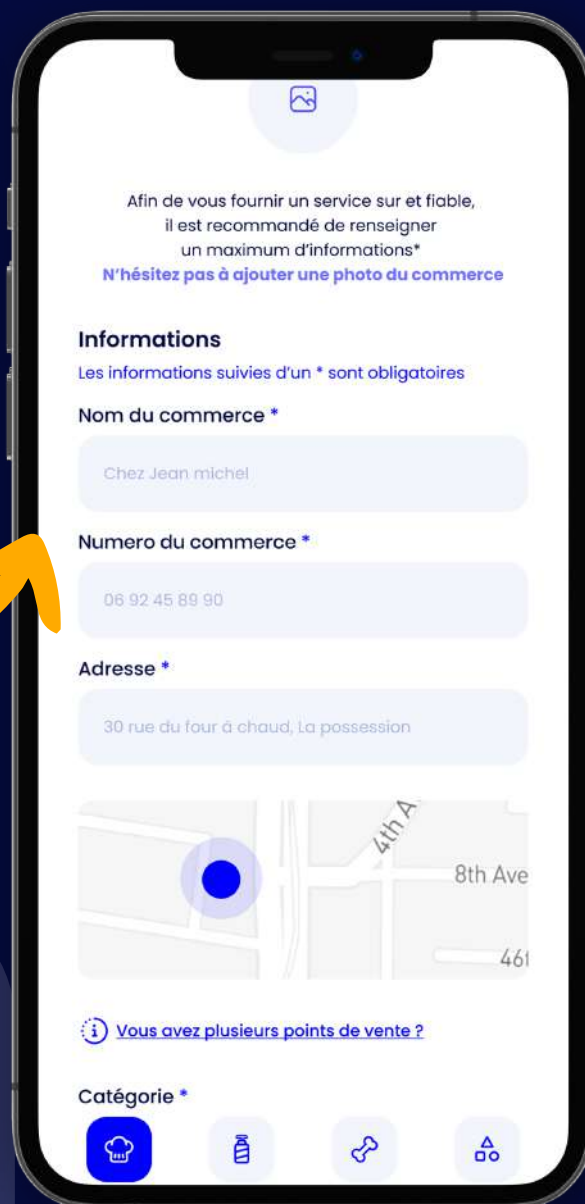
Afin de vous fournir un service sur et fiable, il est recommandé de renseigner un maximum d'informations*
N'hésitez pas à ajouter une photo du commerce

Informations
Les informations suivies d'un * sont obligatoires

Nom du commerce *
Chez Jean michel

Numero du commerce *
06 92 45 89 90

Adresse *
30 rue du four à chaud, La possession

4th A
8th Ave
46

Vous avez plusieurs points de vente ?

Catégorie *